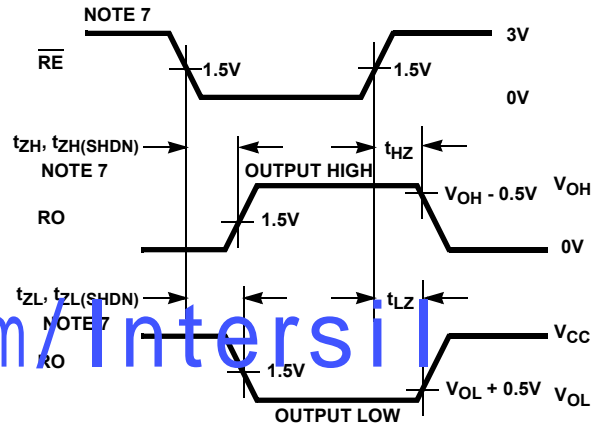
NOTE 7

$\overline{RE}$

1.5V

1.5V

3V

0V

$t_{ZH}$, $t_{ZH(SHDN)}$

NOTE 7

$t_{HZ}$

OUTPUT HIGH

RO

1.5V

$V_{OH}$ - 0.5V

$V_{OH}$

0V

$t_{ZL}$, $t_{ZL(SHDN)}$

$t_{LZ}$

NOTE 7

m/Intersil

RO

1.5V

$V_{CC}$

$V_{OL}$ + 0.5V

$V_{OL}$

OUTPUT LOW